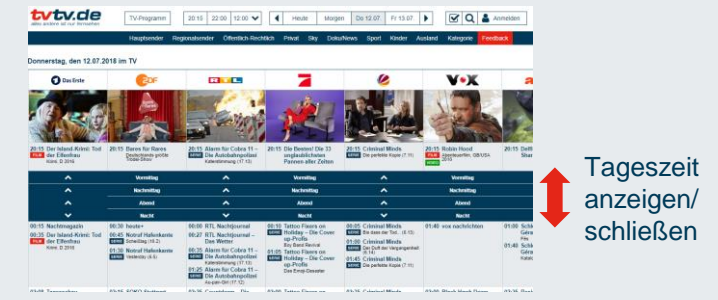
tvtv.de
alles andere ist nur fernsehen

TV-Programm 20:15 22:00 12:00 Heute Morgen Do 12.07. Fr 13.07. Anmelden

Hauptsender Regionalsender Öffentlich-Rechtlich Privat Sky Doku/News Sport Kinder Ausland Kategorie Feedback

Donnerstag, den 12.07.2018 im TV

Das Erste ZDF RTL ProSieben VOX

20:15 Der Island-Krimi: Tod der Elfenfrau
20:15 Bares für Rares
20:15 Alarm für Cobra 11 – Die Autobahnpolizei
20:15 Die Besten! Die 33 unglaublichsten Pannen aller Zeiten
20:15 Criminal Minds
20:15 Robin Hood

Vormittag
Nachmittag
Abend
Nacht

00:15 Nachtmagazin
00:35 Der Island-Krimi: Tod der Elfenfrau
00:30 heute+
00:45 Notruf Hafenkante
01:30 Notruf Hafenkante
00:00 RTL Nachtjournal
00:27 RTL Nachtjournal – Das Wetter
00:35 Alarm für Cobra 11 – Die Autobahnpolizei
01:25 Alarm für Cobra 11 – Die Autobahnpolizei
00:10 Tattoo Fixers on Holiday – Die Cover up-Profis
01:05 Tattoo Fixers on Holiday – Die Cover up-Profis
00:05 Criminal Minds
01:00 Criminal Minds
01:45 Criminal Minds
01:40 vox nachrichten

Tageszeit anzeigen/ schließen